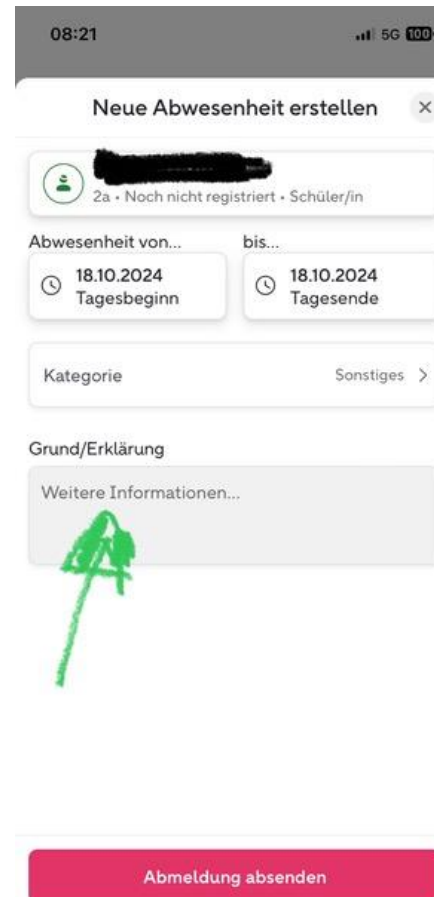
08:21

5G 100

Neue Abwesenheit erstellen ×

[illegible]
2a • Noch nicht registriert • Schüler/in

Abwesenheit von...
18.10.2024
Tagesbeginn

bis...
18.10.2024
Tagesende

Kategorie Sonstiges >

Grund/Erklärung

Weitere Informationen...

Abmeldung absenden